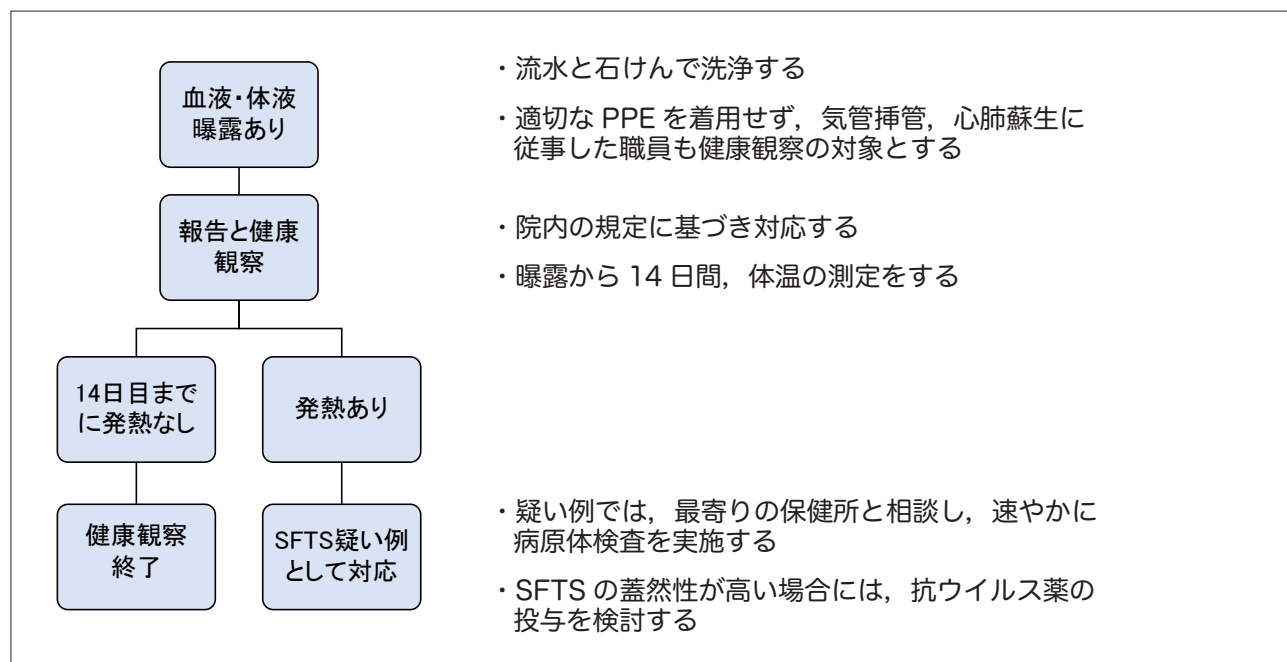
血液･体液曝露あり

報告と健康観察

14日目までに発熱なし

発熱あり

健康観察終了

SFTS疑い例として対応

・流水と石けんで洗浄する

・適切な PPE を着用せず，気管挿管，心肺蘇生に従事した職員も健康観察の対象とする

・院内の規定に基づき対応する

・曝露から 14 日間，体温の測定をする

・疑い例では，最寄りの保健所と相談し，速やかに病原体検査を実施する

・SFTS の蓋然性が高い場合には，抗ウイルス薬の投与を検討する